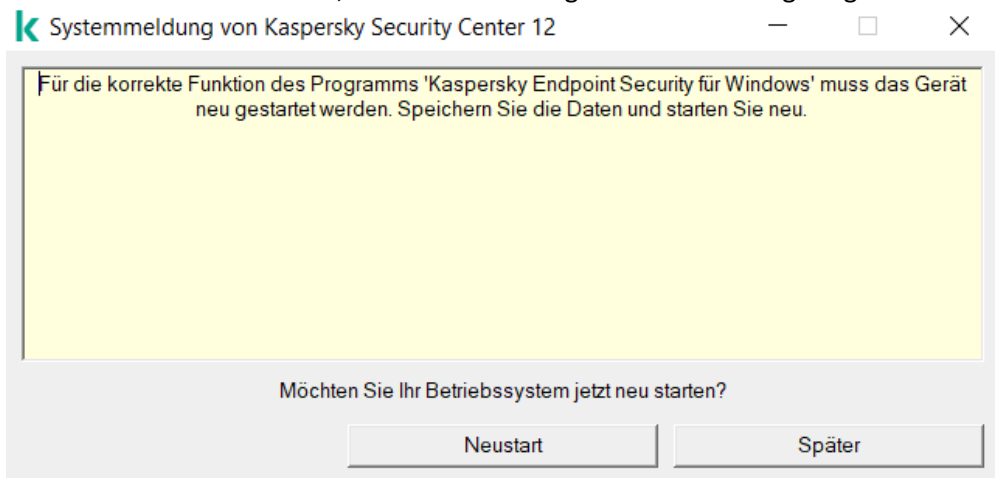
Systemmeldung von Kaspersky Security Center 12

Für die korrekte Funktion des Programms 'Kaspersky Endpoint Security für Windows' muss das Gerät neu gestartet werden. Speichern Sie die Daten und starten Sie neu.

Möchten Sie Ihr Betriebssystem jetzt neu starten?

Neustart

Später